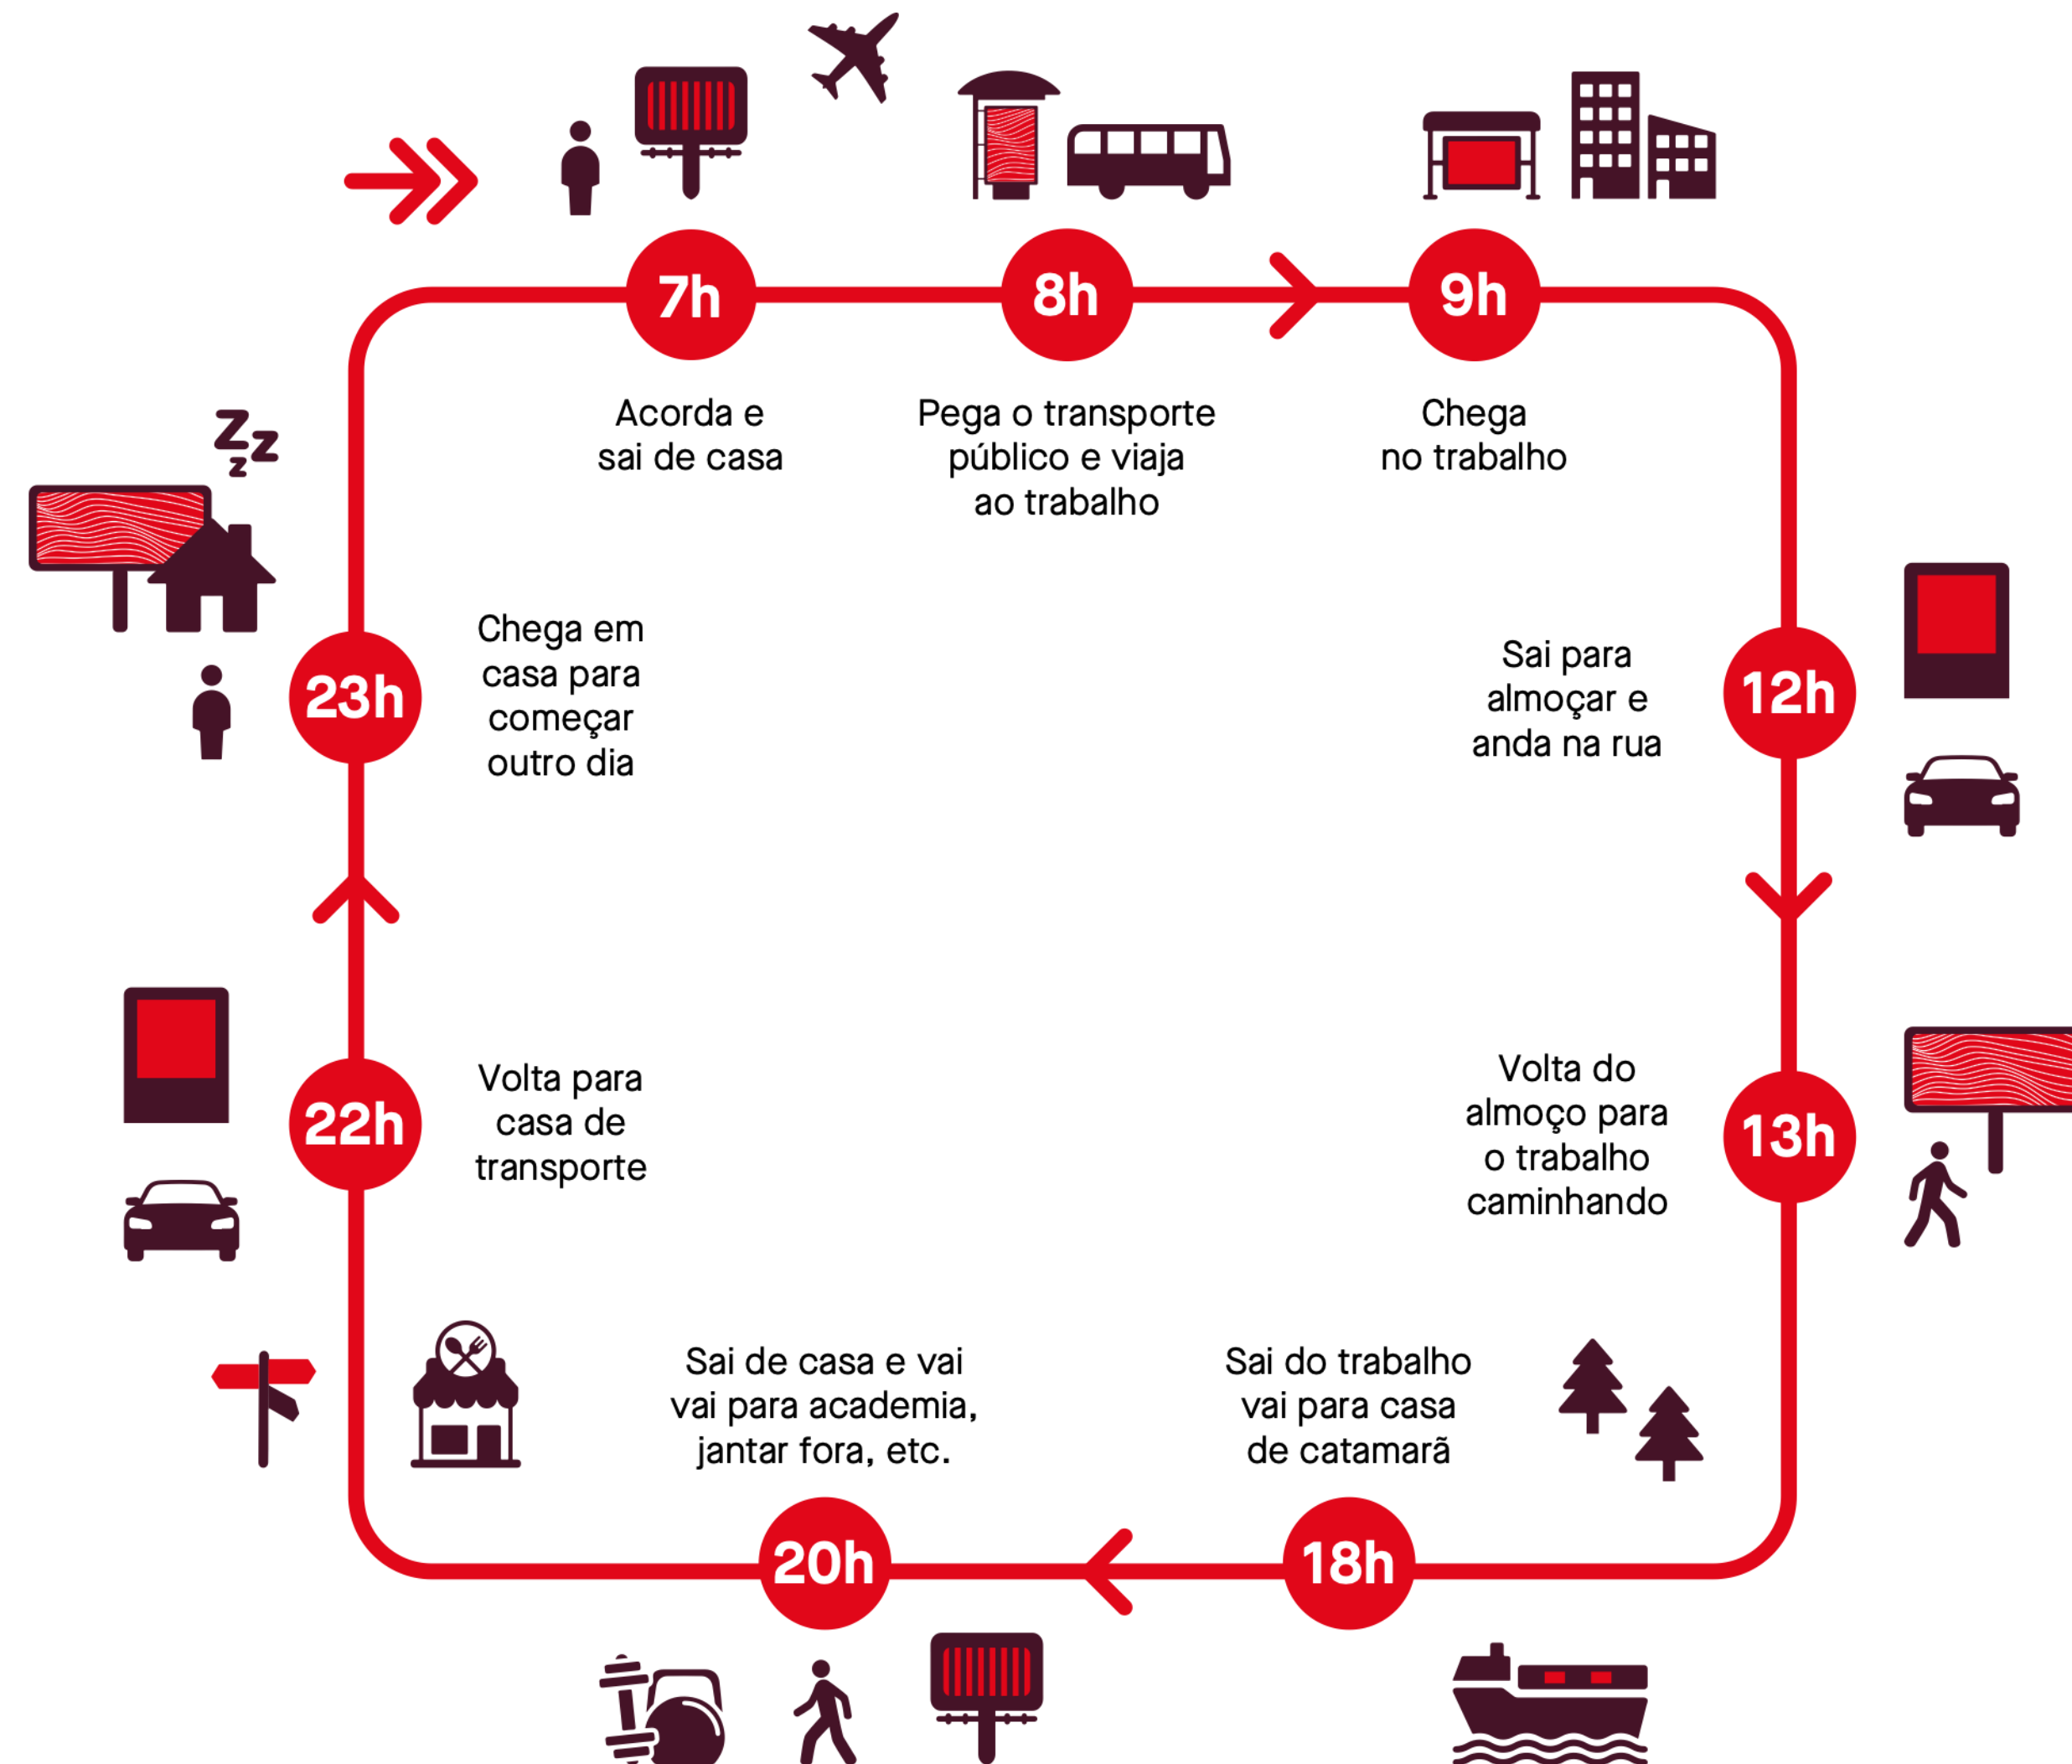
7h

Acorda e sai de casa

8h

Pega o transporte público e viaja ao trabalho

9h

Chega no trabalho

12h

Sai para almoçar e anda na rua

13h

Volta do almoço para o trabalho caminhando

18h

Sai do trabalho vai para casa de catamarã

20h

Sai de casa e vai vai para academia, jantar fora, etc.

22h

Volta para casa de transporte

23h

Chega em casa para começar outro dia

Z z z